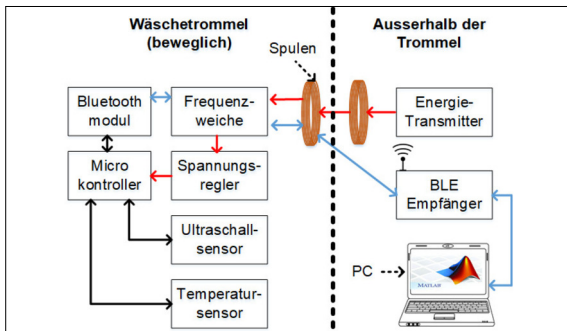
Wäschetrommel (beweglich)

Ausserhalb der Trommel

Spulen

Bluetooth modul

Frequenzweiche

Energie-Transmitter

Micro kontroller

Spannungsregler

BLE Empfänger

Ultraschallsensor

PC

Temperatursensor

MATLAB